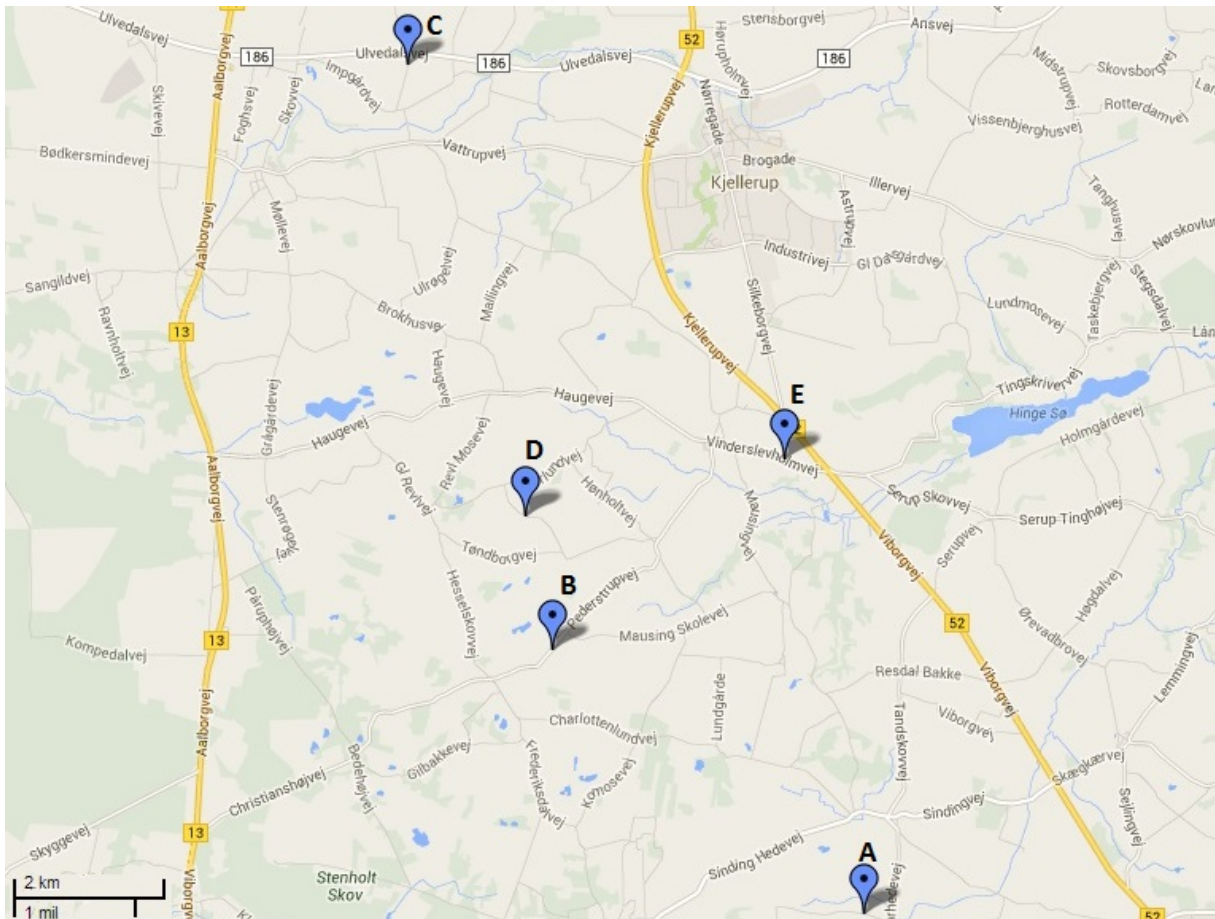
C
Ulvedalsvej
186
Ulvedalsvej
186
Ulvedalsvej
52
Stensborgvej
Ansvej
186
Høruphoimvej
Skovsborgvej
Midstrupvej
Rotterdamvej
Impgårdvej
Skivevej
Aalborgvej
Foghsvej
Skovvej
Nørregade
Kjellerupvej
Vissenbjerghusvej
Bødkersmindevej
Vattrupvej
Brogade
Kjellerup
Illervej
Astrupvej
Tanghusvej
Møllevej
Ulrøgelvej
Mallingvej
Industrivej
Gl Dagårdvej
Nørskovlund
Sangildvej
Silkeborgvej
Taskebjergvej
Stegsdalvej
Lundmosevej
Ravnholtvej
Brokhusvej
13
Kjellerupvej
Haugevej
Grågårdevej
E
Tingskrivervej
Haugevej
Hinge Sø
Haugevej
Holmgårdevej
Revl Mosevej
D
Lundvej
Vinderslevholmvej
Gl Revlvej
Hønholtvej
Serup Skovvej
Serup Tinghøjvej
Aalborgvej
Stenrøgelvej
Mausingvej
Tøndborgvej
Serupvej
Viborgvej
Hesselskovvej
B
Pederstrupvej
Høgdalvej
Pårupvej
52
Ørevadbrovej
13
Mausing Skolevej
Kompedalvej
Resdal Bakke
Lemmingvej
Lundgårde
Viborgvej
Viborgvej
Charlottenlundvej
Tandskovvej
Bedehøjvej
Gilbakkevej
Frederiksdalvej
Kamosevej
Skægkærvej
Christianshøjvej
Sejlingvej
Sindingvej
13
Skyggevej
Sinding Hedevej
A
Stenholt Skov
2 km
1 mil
Viborgvej
52